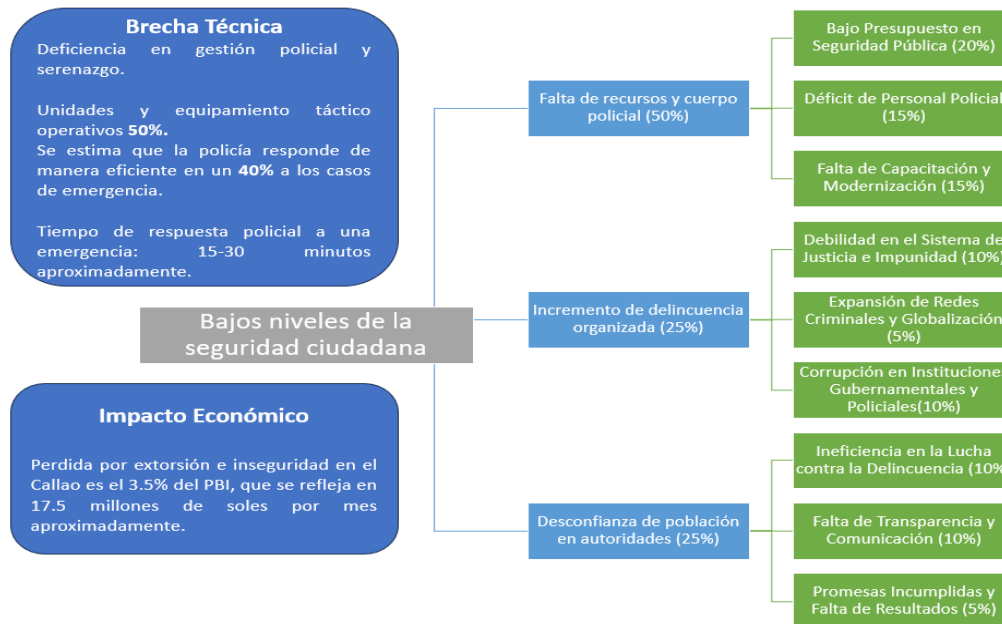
Brecha Técnica

Deficiencia en gestión policial y serenazgo.

Unidades y equipamiento táctico operativos **50%.**
Se estima que la policía responde de manera eficiente en un **40%** a los casos de emergencia.

Tiempo de respuesta policial a una emergencia: 15-30 minutos aproximadamente.

Bajos niveles de la seguridad ciudadana

Impacto Económico

Perdida por extorsión e inseguridad en el Callao es el 3.5% del PBI, que se refleja en 17.5 millones de soles por mes aproximadamente.

Falta de recursos y cuerpo policial (50%)

Incremento de delincuencia organizada (25%)

Desconfianza de población en autoridades (25%)

Bajo Presupuesto en Seguridad Pública (20%)

Déficit de Personal Policial (15%)

Falta de Capacitación y Modernización (15%)

Debilidad en el Sistema de Justicia e Impunidad (10%

Expansión de Redes Criminales y Globalización (5%)

Corrupción en Institucione Gubernamentales y Policiales(10%)

Ineficiencia en la Lucha contra la Delincuencia (10%

Falta de Transparencia y Comunicación (10%)

Promesas Incumplidas y Falta de Resultados (5%)